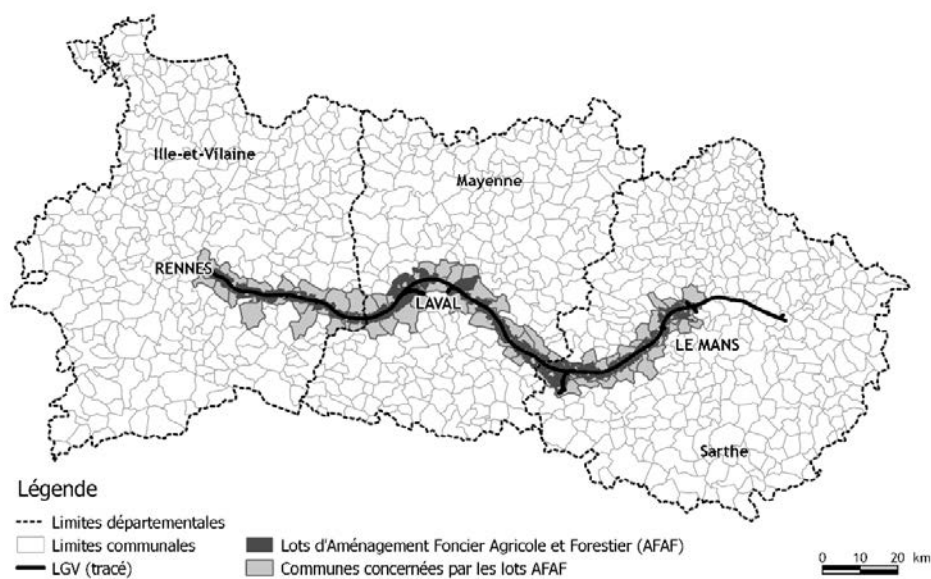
Ille-et-Vilaine

Mayenne

RENNES

LAVAL

LE MANS

Sarthe

Légende

Limites départementales

Limites communales

LGV (tracé)

Lots d'Aménagement Foncier Agricole et Forestier (AFAF)

Communes concernées par les lots AFAF

0 10 20 km